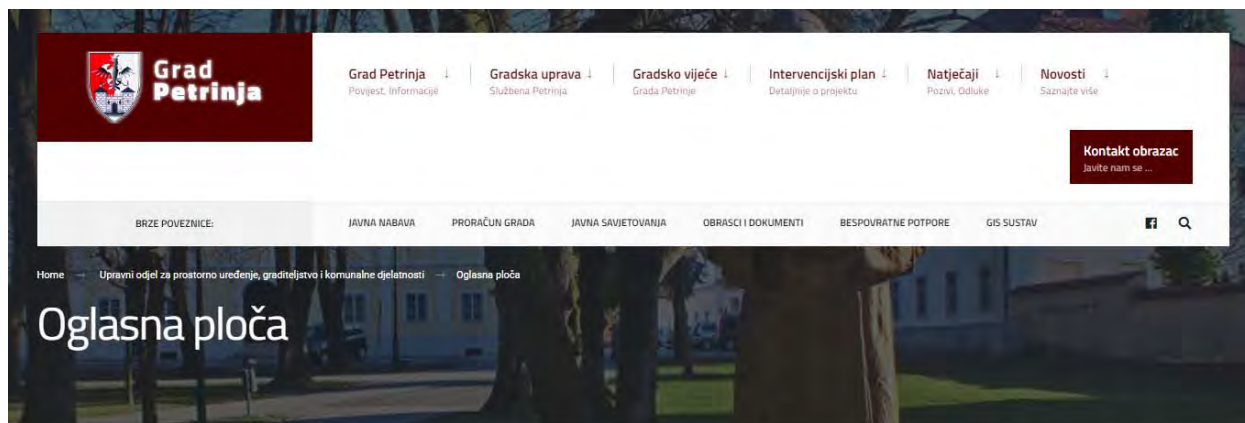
Grad Petrinja

Grad Petrinja ↓
Povijest, informacije

Gradska uprava ↓
Službena Petrinja

Gradsko vijeće ↓
Grada Petrinje

Intervencijski plan ↓
Detaljnije o projektu

Natječaji ↓
Pozivi, Odluke

Novosti ↓
Saznajte više

Kontakt obrazac
Javite nam se ...

BRZE POVEZNICE:

JAVNA NABAVA

PRORAČUN GRADA

JAVNA SAVJETOVANJA

OBRASCI I DOKUMENTI

BESPOVRATNE POTPORE

GIS SUSTAV

Home → Upravni odjel za prostorno uređenje, graditeljstvo i komunalne djelatnosti → Oglasna ploča

Oglasna ploča